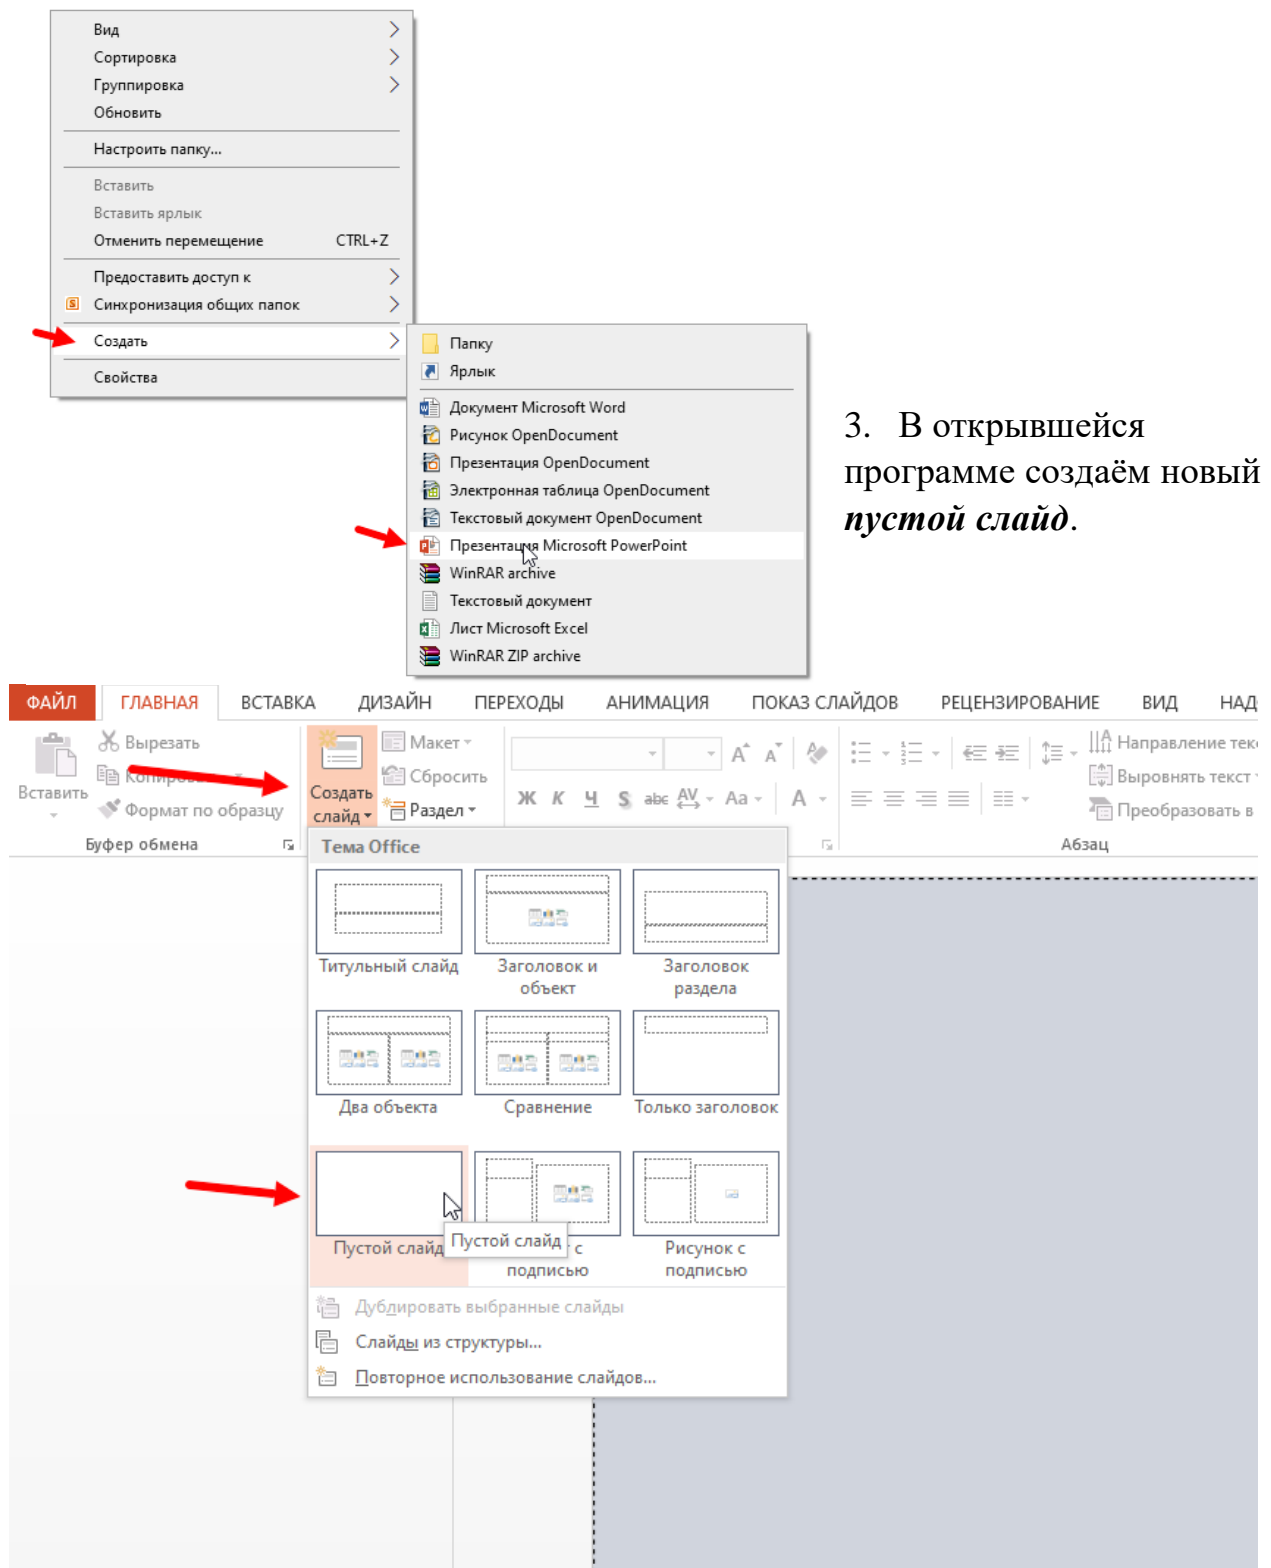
Вид
Сортировка
Группировка
Обновить
Настроить папку...
Вставить
Вставить ярлык
Отменить перемещение CTRL+Z
Предоставить доступ к
Синхронизация общих папок
Создать
Свойства

Папку
Ярлык
Документ Microsoft Word
Рисунок OpenDocument
Презентация OpenDocument
Электронная таблица OpenDocument
Текстовый документ OpenDocument
Презентация Microsoft PowerPoint
WinRAR archive
Текстовый документ
Лист Microsoft Excel
WinRAR ZIP archive

3. В открывшейся программе создаём новый ***пустой слайд***.

ФАЙЛ ГЛАВНАЯ ВСТАВКА ДИЗАЙН ПЕРЕХОДЫ АНИМАЦИЯ ПОКАЗ СЛАЙДОВ РЕЦЕНЗИРОВАНИЕ ВИД НАД

Вставить
Вырезать
Копировать
Формат по образцу
Буфер обмена
Создать слайд
Макет
Сбросить
Раздел
Ж К Ч S abc AV Aa A
Направление текс
Выровнять текст
Преобразовать в
Абзац

Тема Office
Титульный слайд
Заголовок и объект
Заголовок раздела
Два объекта
Сравнение
Только заголовок
Пустой слайд
Пустой слайд
с подписью
Рисунок с подписью
Дублировать выбранные слайды
Слайды из структуры...
Повторное использование слайдов...